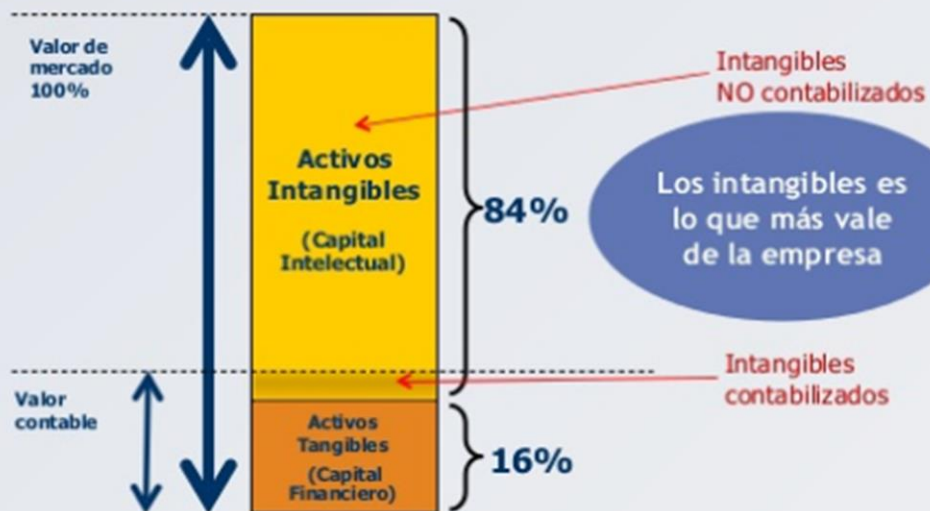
Valor de mercado 100%

Activos Intangibles

(Capital Intelectual)

84%

Intangibles NO contabilizados

Los intangibles es lo que más vale de la empresa

Valor contable

Intangibles contabilizados

Activos Tangibles

(Capital Financiero)

16%